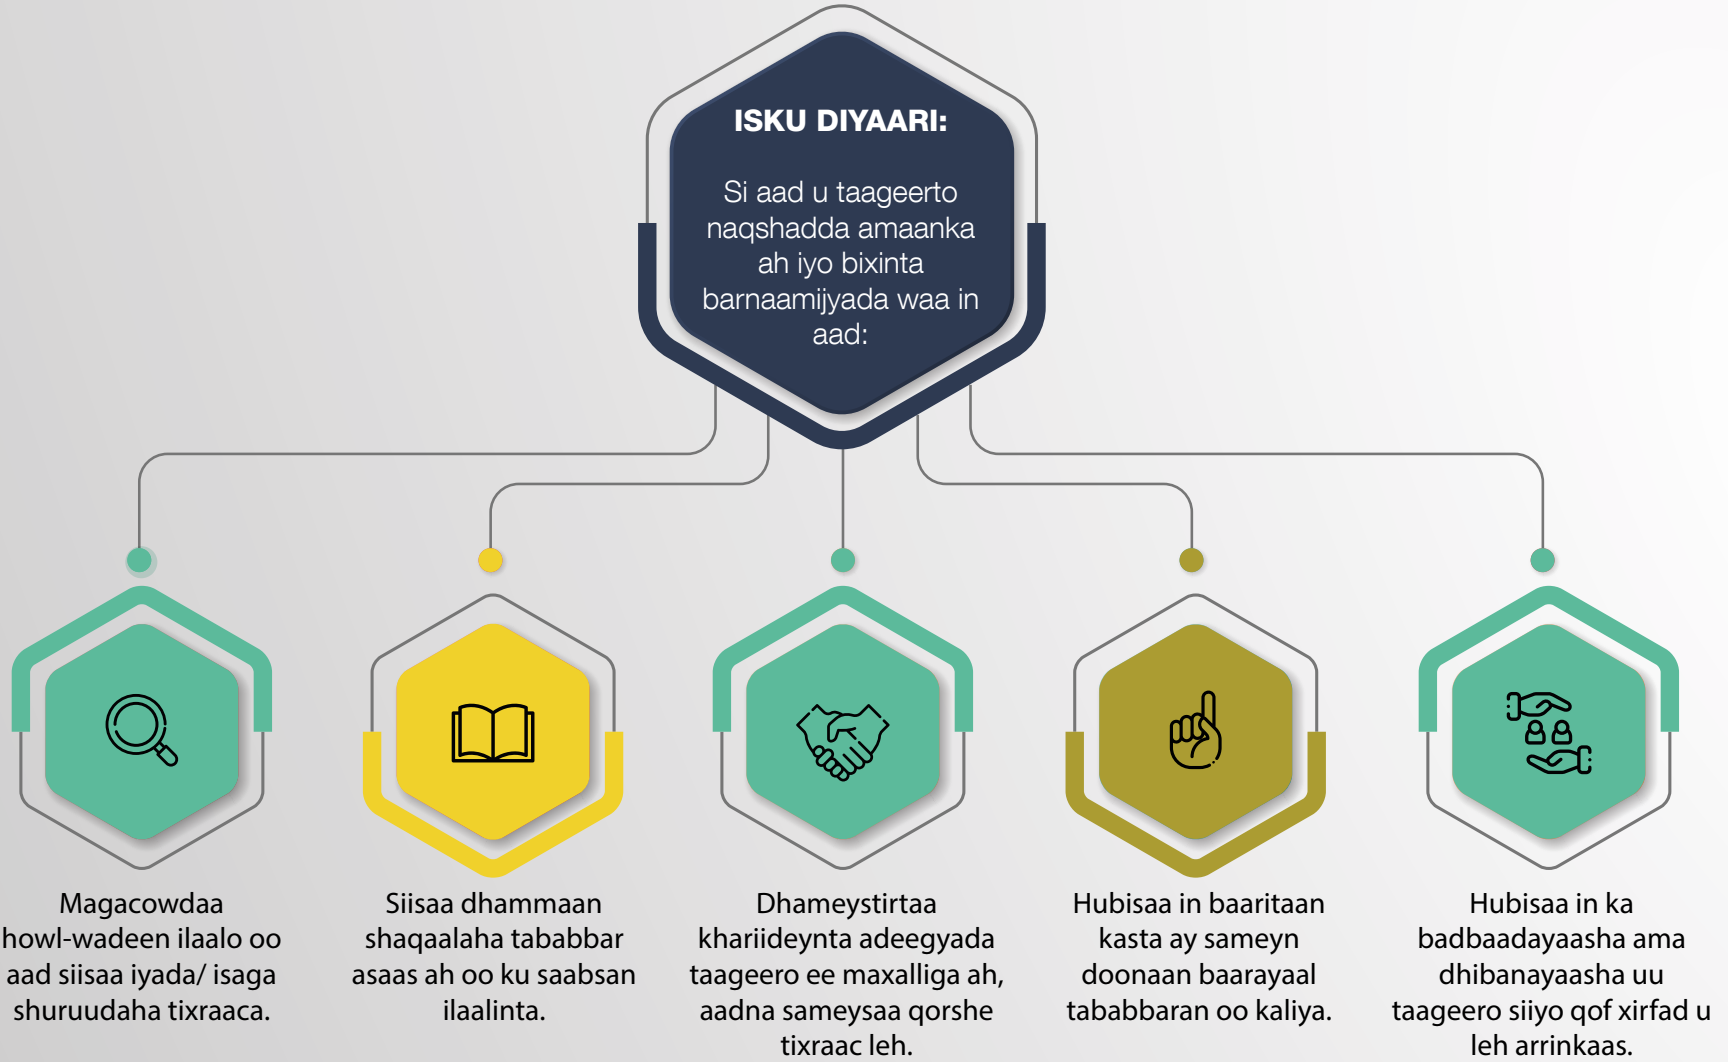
ISKU DIYAARI:

Si aad u taageerto naqshadda amaanka ah iyo bixinta barnaamijyada waa in aad:

Magacowdaa howl-wadeen ilaalo oo aad siisaa iyada/ isaga shuruudaha tixraaca.

Siisaa dhammaan shaqaalaha tababbar asaas ah oo ku saabsan ilaalinta.

Dhameystirtaa khariideynta adeegyada taageero ee maxalliga ah, aadna sameysaa qorshe tixraac leh.

Hubisaa in baaritaan kasta ay sameyn doonaan baarayaal tababbaran oo kaliya.

Hubisaa in ka badbaadayaasha ama dhibanayaasha uu taageero siiyo qof xirfad u leh arrinkaas.